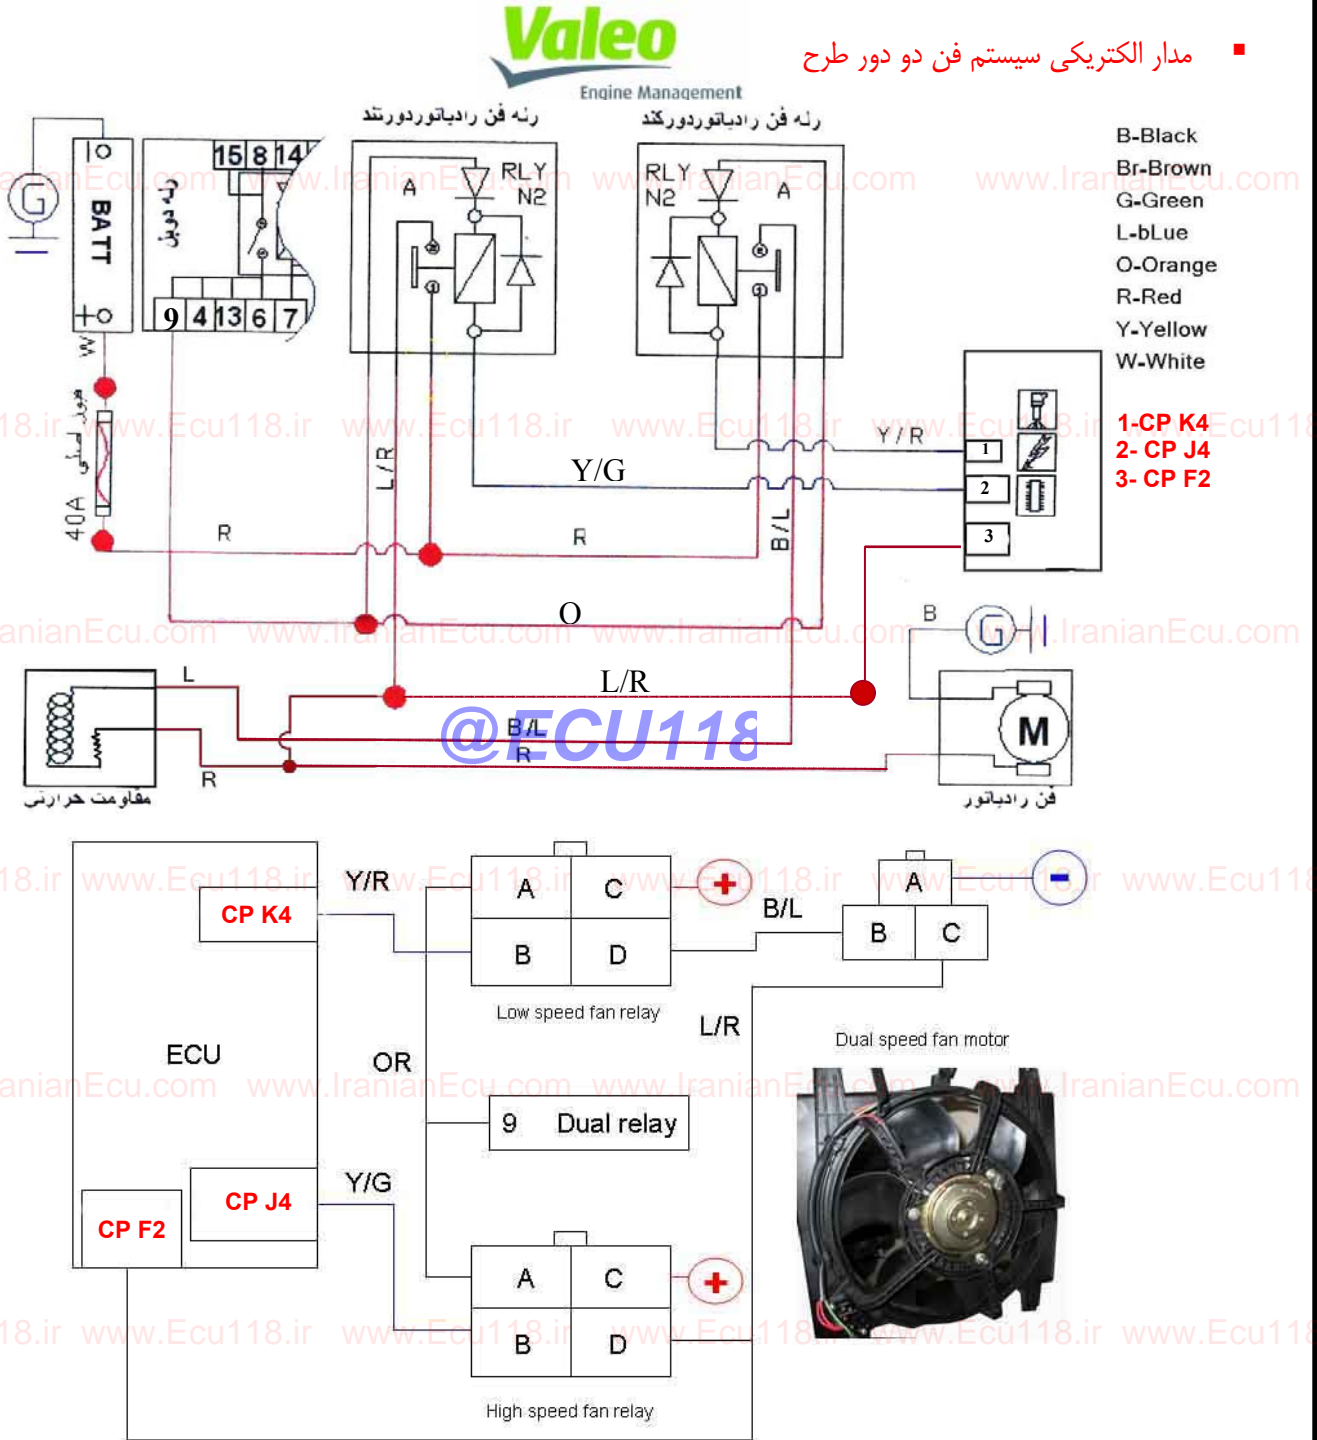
Valeo
Engine Management

مدار الکتریکی سیستم فن دو دور طرح

رله فن رادیاتوردورتند
رله فن رادیاتوردورکند

B-Black
Br-Brown
G-Green
L-bLue
O-Orange
R-Red
Y-Yellow
W-White

1-CP K4
2- CP J4
3- CP F2

G
BATT
W
فیوز اصلی
40A
رله دوبل
15 8 14
9 4 13 6 7
RLY N2
A
RLY N2
A
L/R
Y/G
Y/R
R
R
B/L
O
L/R
L
R
B/L
R
B
G
M
1
2
3
مقاومت حرارتی
فن رادیاتور

@ECU118

ECU
CP K4
Y/R
A C
B D
Low speed fan relay
B/L
A
B C
Dual speed fan motor
L/R
OR
9 Dual relay
CP J4
Y/G
CP F2
A C
B D
High speed fan relay

www.IranianEcu.com
www.Ecu118.ir